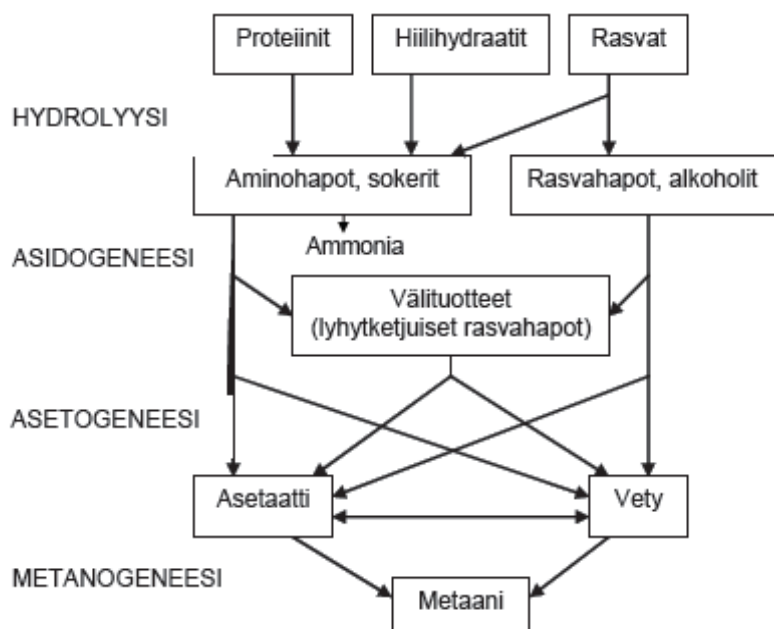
Proteiinit
Hiilihydraatit
Rasvat

HYDROLYYSI

Aminohapot, sokerit
Rasvahapot, alkoholit

Ammonia

ASIDOGENEESI

Välituotteet (lyhytketjuiset rasvahapot)

ASETOGENEESI

Asetaatti
Vety

METANOGENEESI

Metaani